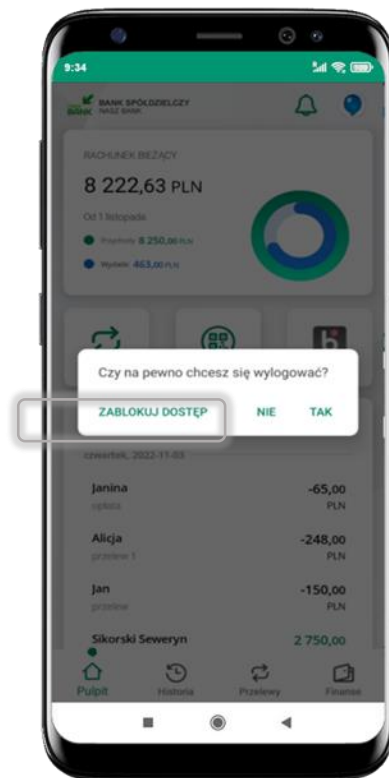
9:34

BANK SPÓŁDZIELCZY
NASZ BANK

RACHUNEK BIEŻĄCY
8 222,63 PLN
Od 1 listopada
Przychody 8 250,00 PLN
Wydatki 463,00 PLN

Czy na pewno chcesz się wylogować?
ZABLOKUJ DOSTĘP
NIE
TAK

czwartek, 2022-11-03
Janina
opłata
-65,00
PLN
Alicja
przelew 1
-248,00
PLN
Jan
przelew
-150,00
PLN
Sikorski Seweryn
2 750,00

Pulpit
Historia
Przelewy
Finanse